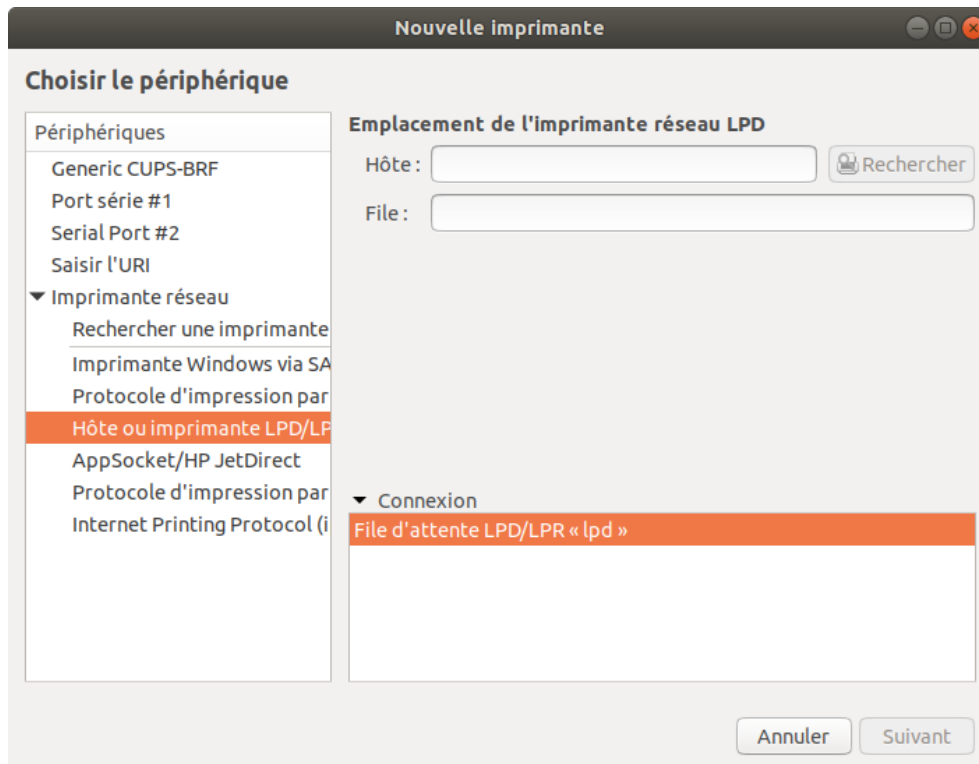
Nouvelle imprimante

Choisir le périphérique

Périphériques
Generic CUPS-BRF
Port série #1
Serial Port #2
Saisir l'URI
Imprimante réseau
Rechercher une imprimante
Imprimante Windows via SA
Protocole d'impression par
Hôte ou imprimante LPD/LP
AppSocket/HP JetDirect
Protocole d'impression par
Internet Printing Protocol (i

Emplacement de l'imprimante réseau LPD
Hôte :
Rechercher
File :

Connexion
File d'attente LPD/LPR « lpd »

Annuler
Suivant